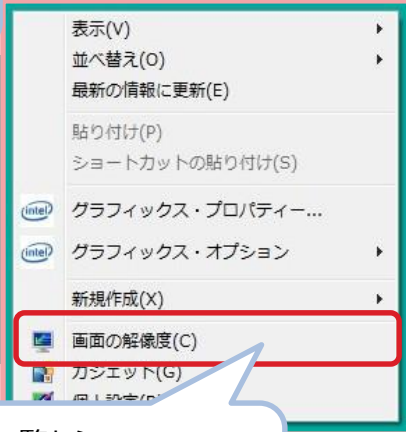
表示(V)
並べ替え(O)
最新の情報に更新(E)

貼り付け(P)
ショートカットの貼り付け(S)

intel グラフィックス・プロパティー...
intel グラフィックス・オプション

新規作成(X)

画面の解像度(C)
ガジェット(G)
個人設定([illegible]
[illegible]